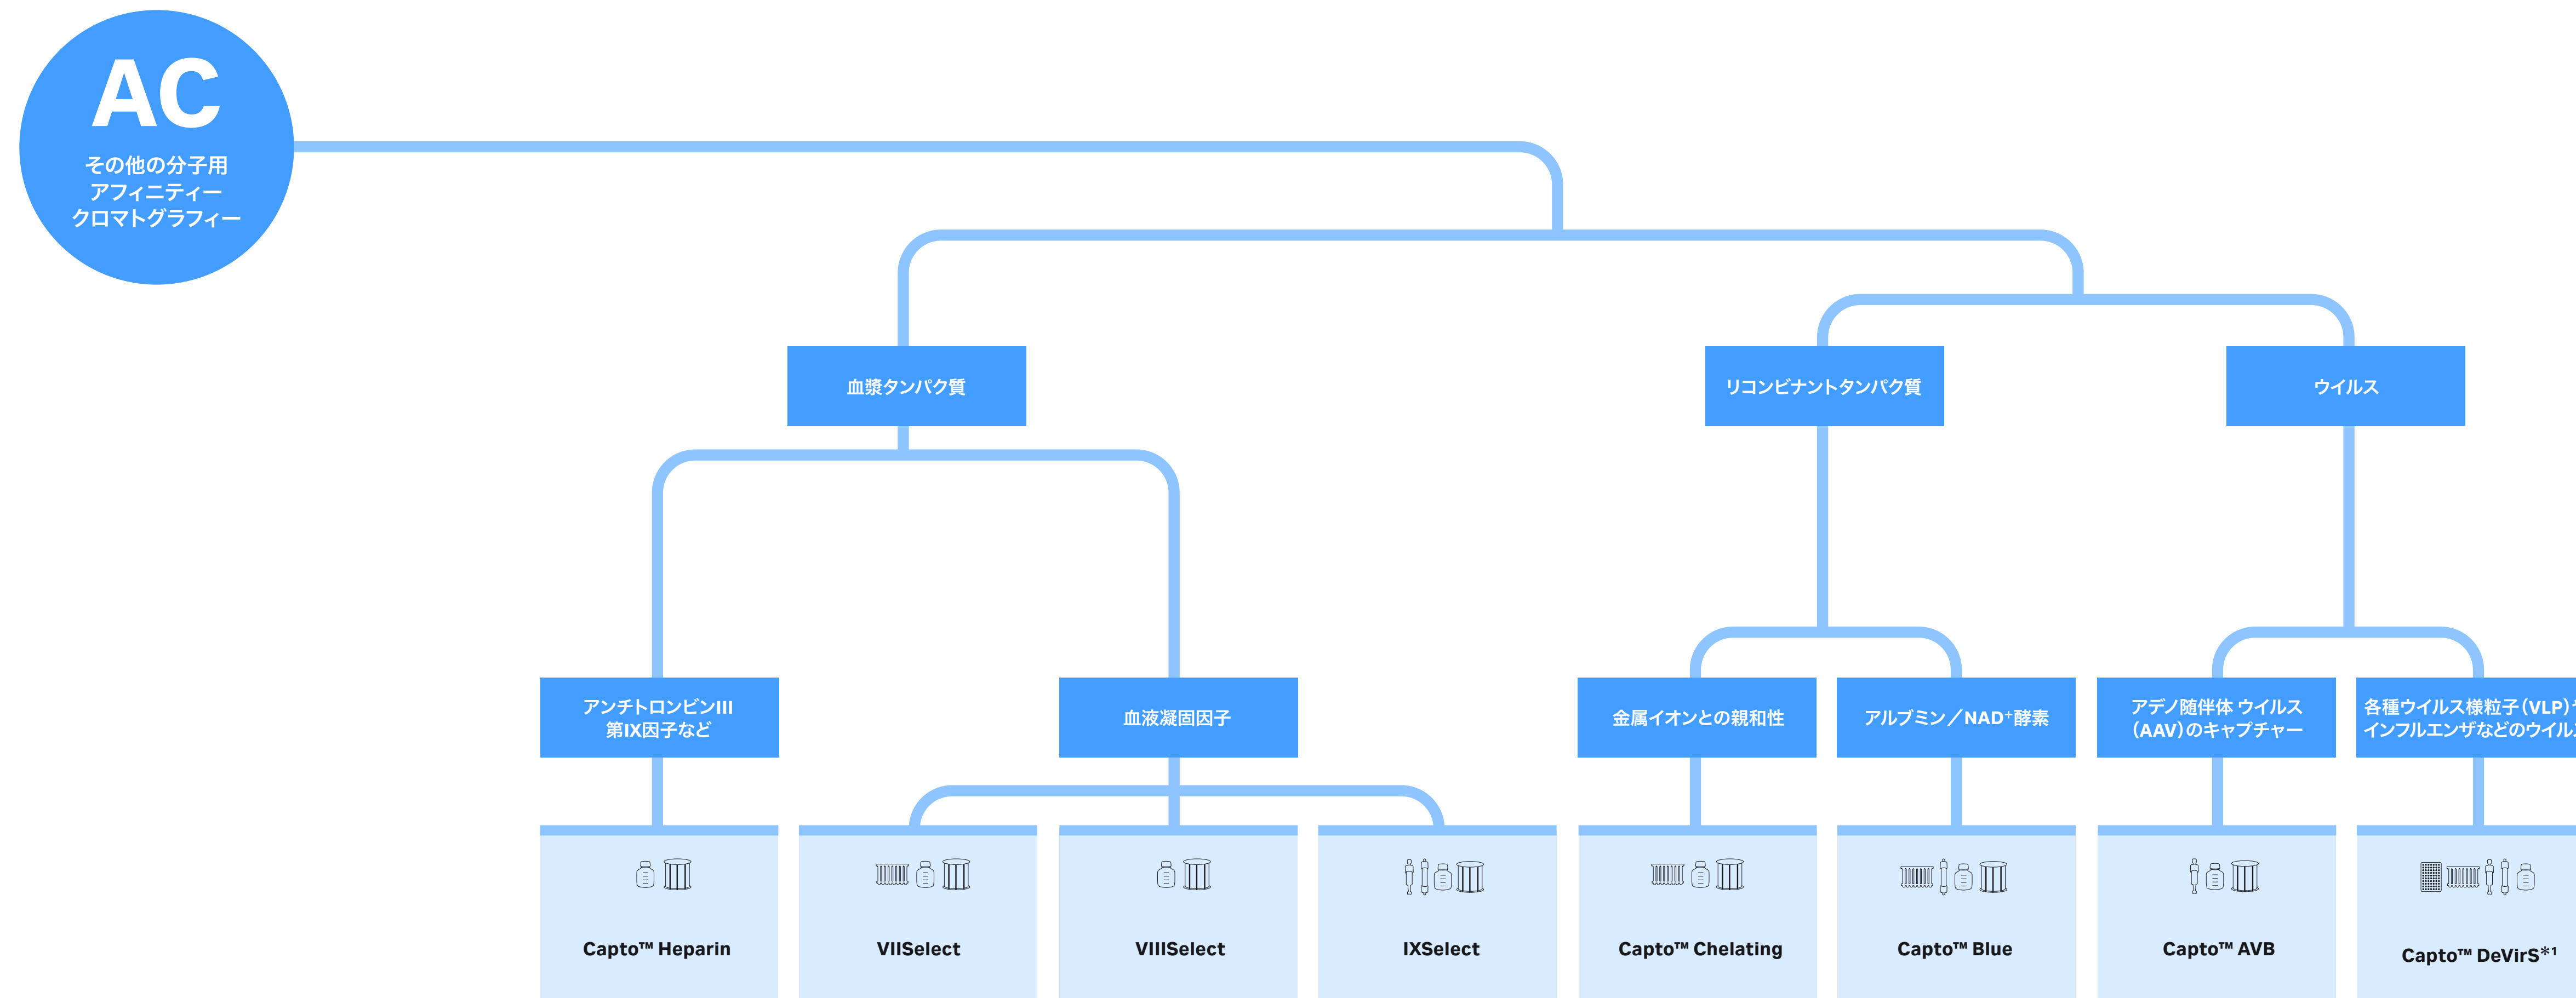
AC
その他の分子用
アフィニティー
クロマトグラフィー

血漿タンパク質

リコンビナントタンパク質

ウイルス

アンチトロンビンIII
第IX因子など

血液凝固因子

金属イオンとの親和性

アルブミン／NAD$^+$酵素

アデノ随伴体 ウイルス
(AAV)のキャプチャー

各種ウイルス様粒子(VLP)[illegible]
インフルエンザなどのウイル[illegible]

Capto™ Heparin

VIISelect

VIIISelect

IXSelect

Capto™ Chelating

Capto™ Blue

Capto™ AVB

Capto™ DeVirS*1